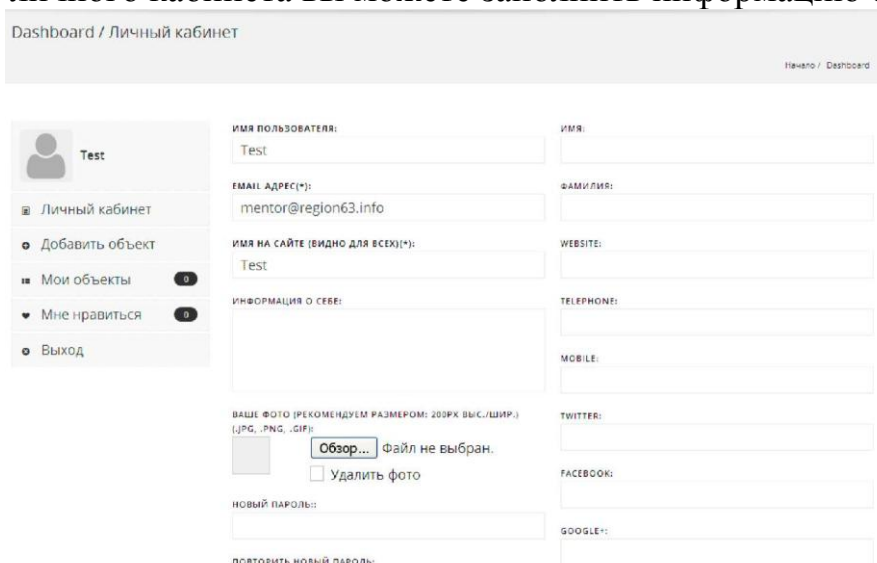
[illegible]

Dashboard / Личный кабинет

Начало / Dashboard

Test

Личный кабинет

Добавить объект

Мои объекты 0

Мне нравиться 0

Выход

ИМЯ ПОЛЬЗОВАТЕЛЯ:

Test

EMAIL АДРЕС(*):

mentor@region63.info

ИМЯ НА САЙТЕ (ВИДНО ДЛЯ ВСЕХ)(*):

Test

ИНФОРМАЦИЯ О СЕБЕ:

ВАШЕ ФОТО (РЕКОМЕНДУЕМ РАЗМЕРОМ: 200PX ВЫС./ШИР.) (.JPG, .PNG, .GIF):

Обзор... Файл не выбран.

Удалить фото

НОВЫЙ ПАРОЛЬ::

ПОВТОРИТЬ НОВЫЙ ПАРОЛЬ:

ИМЯ:

ФАМИЛИЯ:

WEBSITE:

TELEPHONE:

MOBILE:

TWITTER:

FACEBOOK:

GOOGLE+: